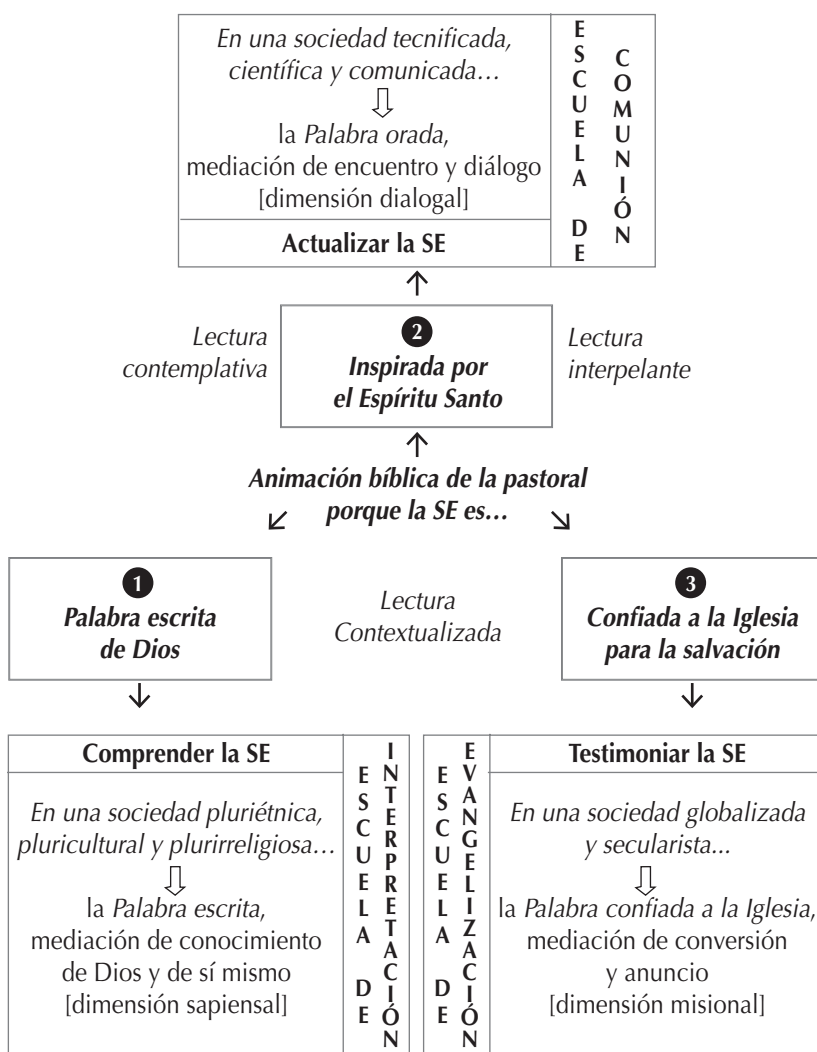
En una sociedad tecnificada, científica y comunicada…
⇩
la Palabra orada, mediación de encuentro y diálogo [dimensión dialogal]

Actualizar la SE

ESCUELA DE COMUNIÓN

↑

Lectura contemplativa

2
Inspirada por el Espíritu Santo

Lectura interpelante

↑

Animación bíblica de la pastoral porque la SE es…

↙ ↘

1
Palabra escrita de Dios

Lectura Contextualizada

3
Confiada a la Iglesia para la salvación

↓ ↓

Comprender la SE

En una sociedad pluriétnica, pluricultural y plurirreligiosa…
⇩
la Palabra escrita, mediación de conocimiento de Dios y de sí mismo [dimensión sapiensal]

ESCUELA DE INTERPRETACIÓN

ESCUELA DE EVANGELIZACIÓN

Testimoniar la SE

En una sociedad globalizada y secularista...
⇩
la Palabra confiada a la Iglesia, mediación de conversión y anuncio [dimensión misional]